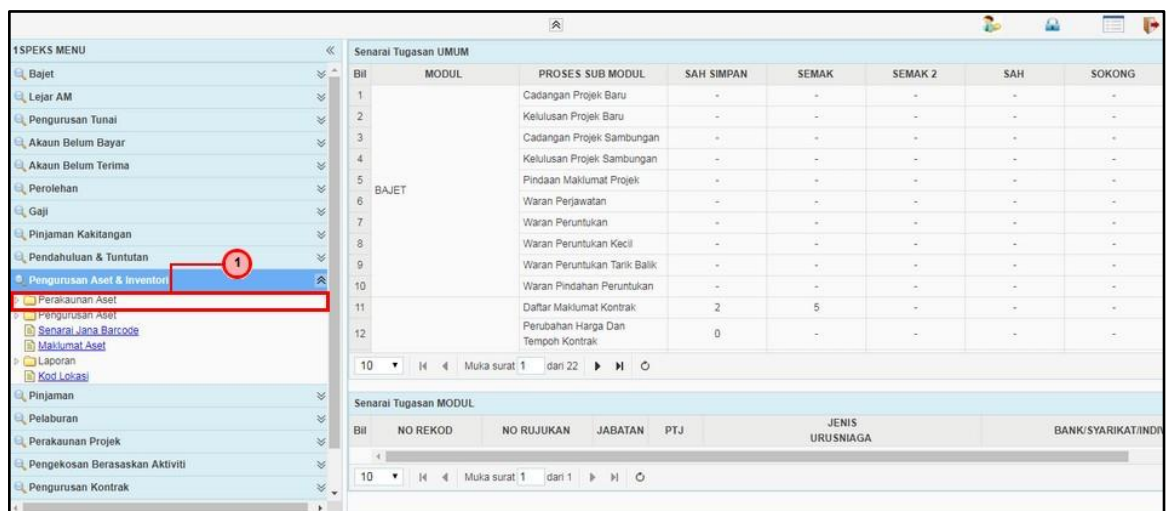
1SPEKS MENU

Bajet
Lejar AM
Pengurusan Tunai
Akaun Belum Bayar
Akaun Belum Terima
Perolehan
Gaji
Pinjaman Kakitangan
Pendahuluan & Tuntutan
Pengurusan Aset & Inventori
Perakaunan Aset
Pengurusan Aset
Senarai Jana Barcode
Maklumat Aset
Laporan
Kod Lokasi
Pinjaman
Pelaburan
Perakaunan Projek
Pengekosan Berasaskan Aktiviti
Pengurusan Kontrak

1

Senarai Tugasan UMUM

| Bil | MODUL | PROSES SUB MODUL | SAH SIMPAN | SEMAK | SEMAK 2 | SAH | SOKONG |
|---|---|---|---|---|---|---|---|
| 1 | BAJET | Cadangan Projek Baru | - | - | - | - | - |
| 2 | | Kelulusan Projek Baru | - | - | - | - | - |
| 3 | | Cadangan Projek Sambungan | - | - | - | - | - |
| 4 | | Kelulusan Projek Sambungan | - | - | - | - | - |
| 5 | | Pindaan Maklumat Projek | - | - | - | - | - |
| 6 | | Waran Perjawatan | - | - | - | - | - |
| 7 | | Waran Peruntukan | - | - | - | - | - |
| 8 | | Waran Peruntukan Kecil | - | - | - | - | - |
| 9 | | Waran Peruntukan Tarik Balik | - | - | - | - | - |
| 10 | | Waran Pindahan Peruntukan | - | - | - | - | - |
| 11 | | Daftar Maklumat Kontrak | 2 | 5 | - | - | - |
| 12 | | Perubahan Harga Dan Tempoh Kontrak | 0 | - | - | - | - |

10 Muka surat 1 dari 22

Senarai Tugasan MODUL

| Bil | NO REKOD | NO RUJUKAN | JABATAN | PTJ | JENIS URUSNIAGA | BANK/SYARIKAT/INDIV |
|---|---|---|---|---|---|---|

10 Muka surat 1 dari 1